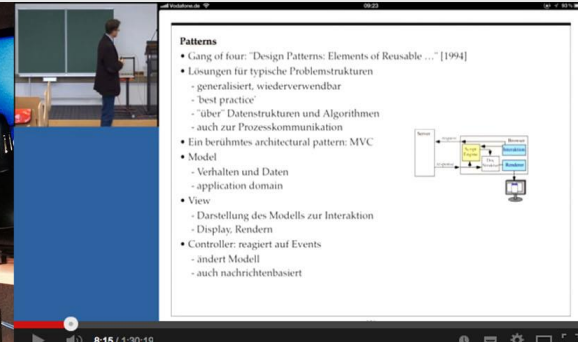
Vodafone.de 09:23 93 %

**Patterns**

• Gang of four: "Design Patterns: Elements of Reusable …" [1994]
• Lösungen für typische Problemstrukturen
- generalisiert, wiederverwendbar
- 'best practice'
- "über" Datenstrukturen und Algorithmen
- auch zur Prozesskommunikation
• Ein berühmtes architectural pattern: MVC
• Model
- Verhalten und Daten
- application domain
• View
- Darstellung des Modells zur Interaktion
- Display, Rendern
• Controller: reagiert auf Events
- ändert Modell
- auch nachrichtenbasiert

Server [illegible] Browser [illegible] Script Engine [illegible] Interaction Renderer

8:15 / 1:30:19